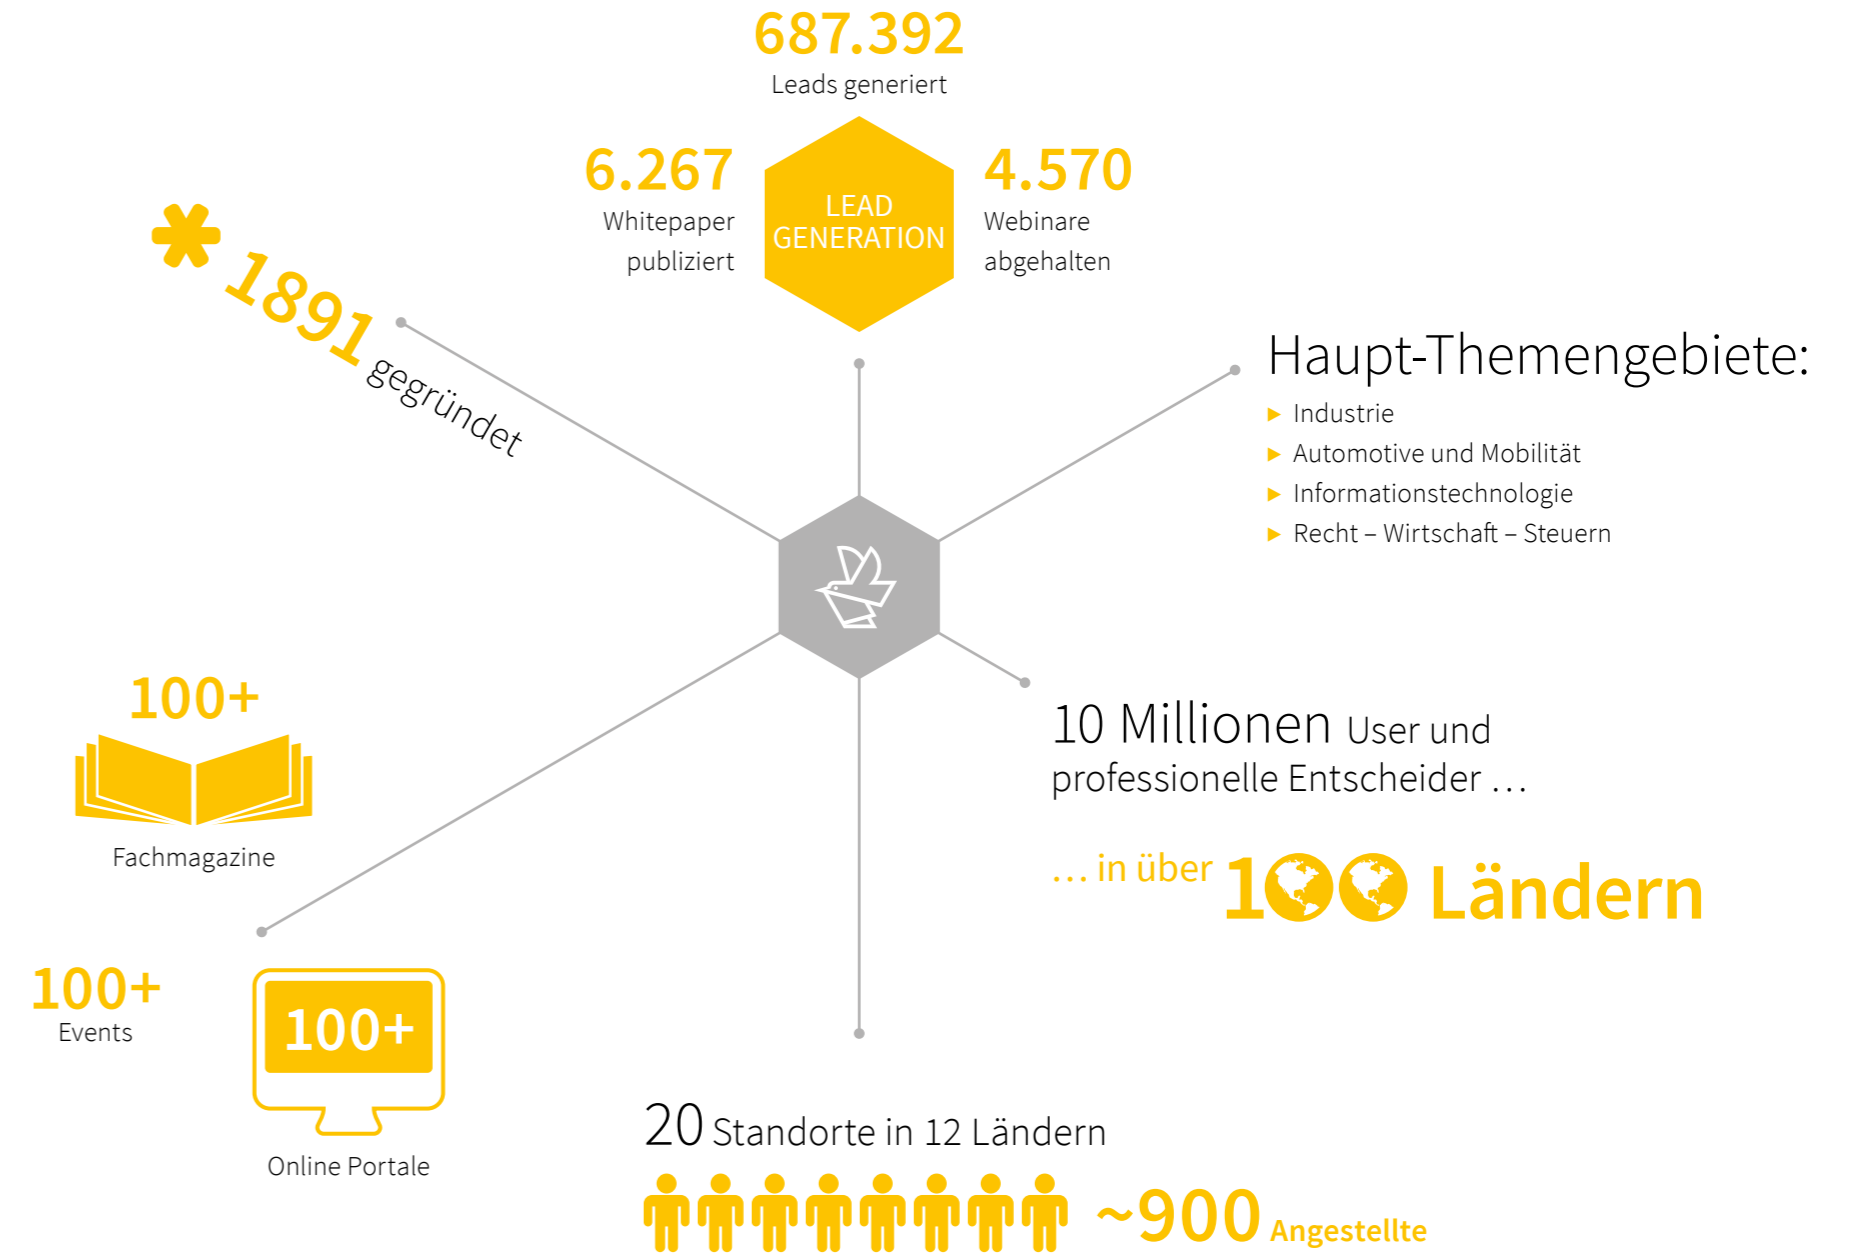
687.392
Leads generiert

6.267
Whitepaper publiziert

LEAD GENERATION

4.570
Webinare abgehalten

1891 gegründet

Haupt-Themengebiete:
▸ Industrie
▸ Automotive und Mobilität
▸ Informationstechnologie
▸ Recht – Wirtschaft – Steuern

100+
Fachmagazine

10 Millionen User und professionelle Entscheider …

… in über 100 Ländern

100+
Events

100+
Online Portale

20 Standorte in 12 Ländern

~900 Angestellte